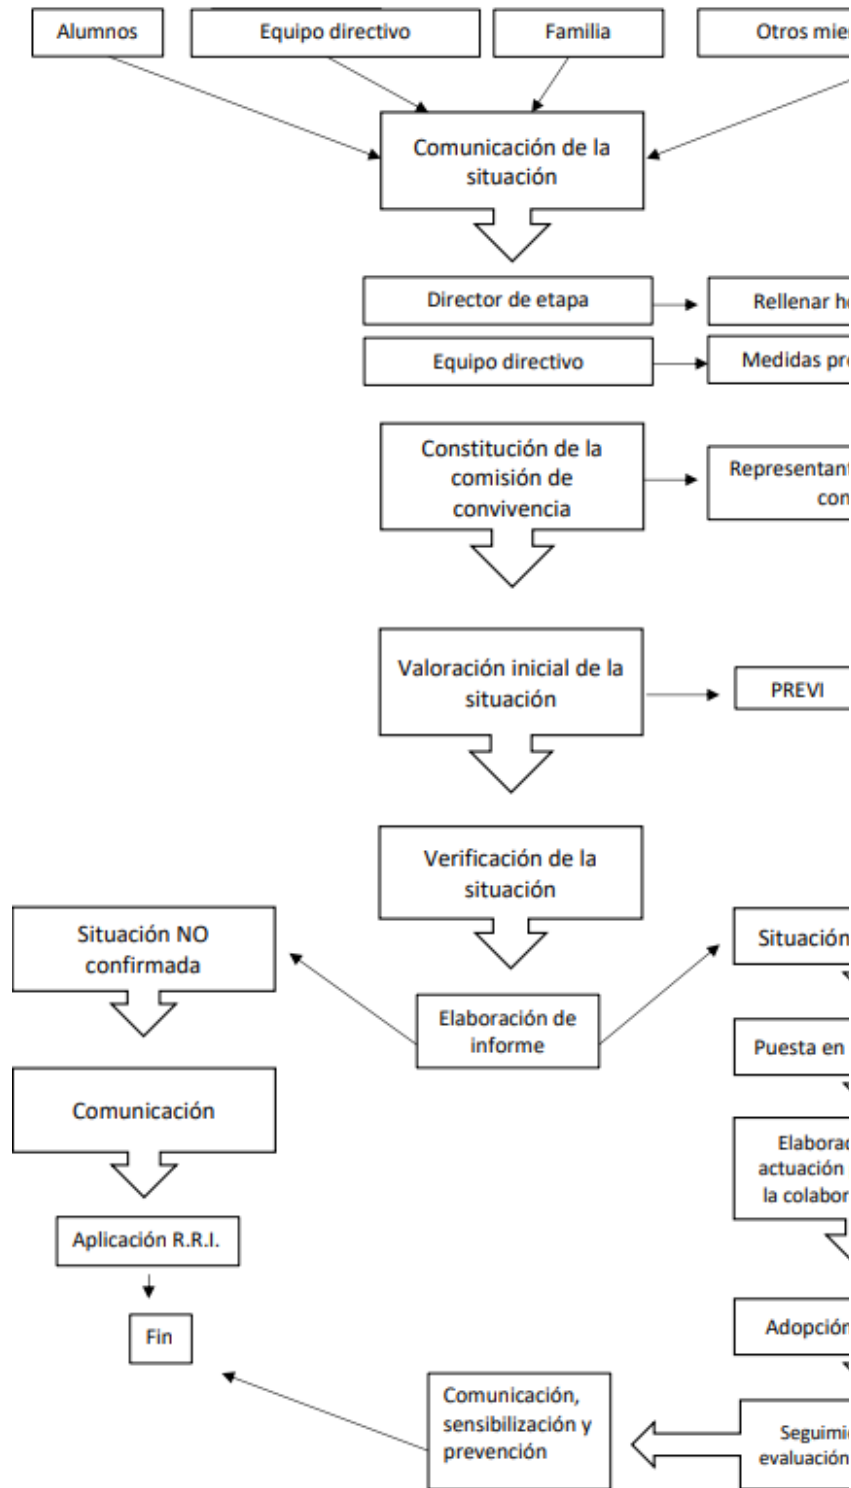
Alumnos

Equipo directivo

Familia

Otros mie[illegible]

Comunicación de la situación

Director de etapa

Rellenar h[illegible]

Equipo directivo

Medidas pr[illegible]

Constitución de la comisión de convivencia

Representant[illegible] con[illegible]

Valoración inicial de la situación

PREVI

Verificación de la situación

Situación NO confirmada

Elaboración de informe

Situación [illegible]

Puesta en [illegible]

Elabora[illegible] actuación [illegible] la colabor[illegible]

Adopción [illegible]

Comunicación

Aplicación R.R.I.

Fin

Comunicación, sensibilización y prevención

Seguimi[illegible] evaluación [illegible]